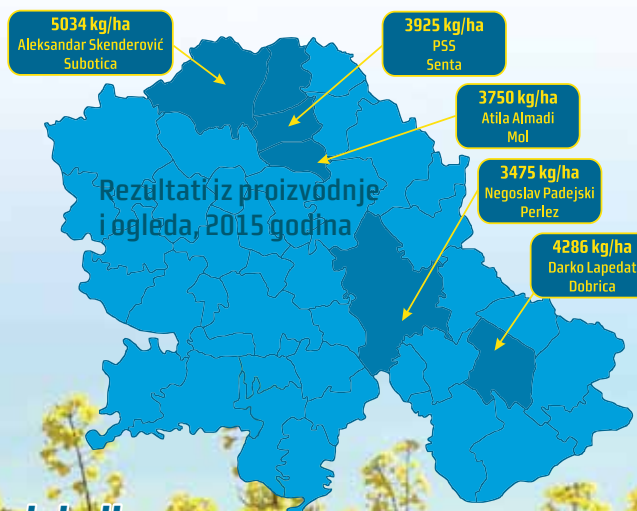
5034 kg/ha
Aleksandar Skenderović
Subotica

3925 kg/ha
PSS
Senta

3750 kg/ha
Atila Almadi
Mol

3475 kg/ha
Negoslav Padejski
Perlez

4286 kg/ha
Darko Lapedat
Dobrica

Rezultati iz proizvodnje i ogleda, 2015 godina